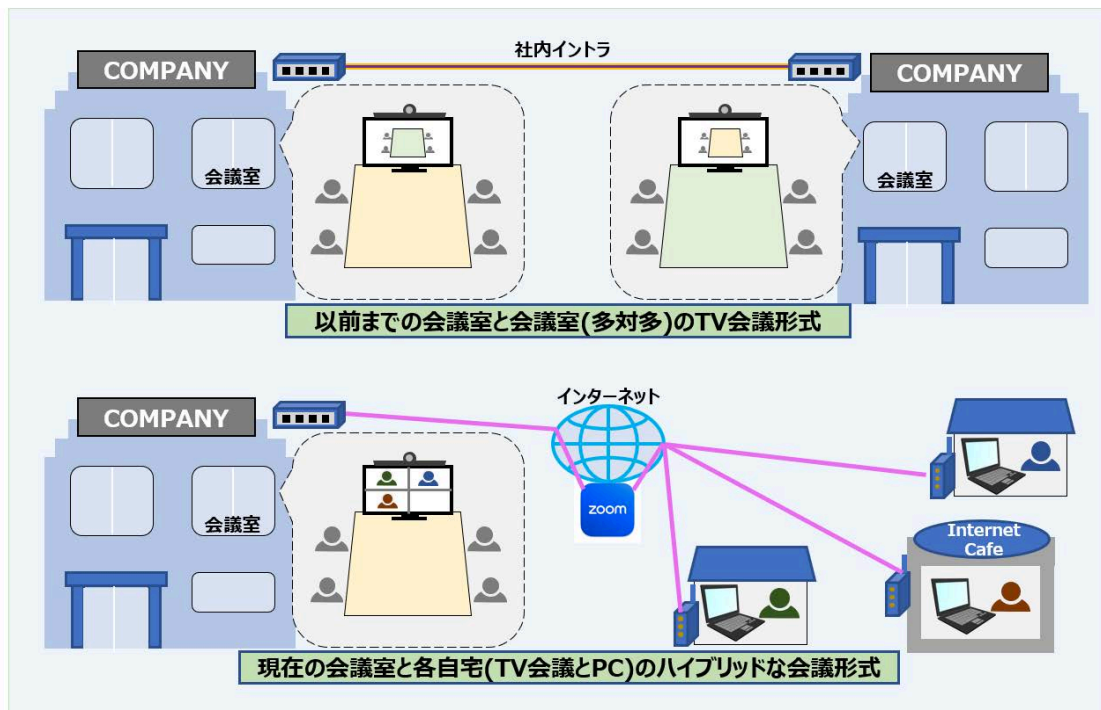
COMPANY

社内イントラ

COMPANY

会議室

会議室

以前までの会議室と会議室(多対多)のTV会議形式

COMPANY

インターネット

会議室

zoom

Internet Cafe

現在の会議室と各自宅(TV会議とPC)のハイブリッドな会議形式